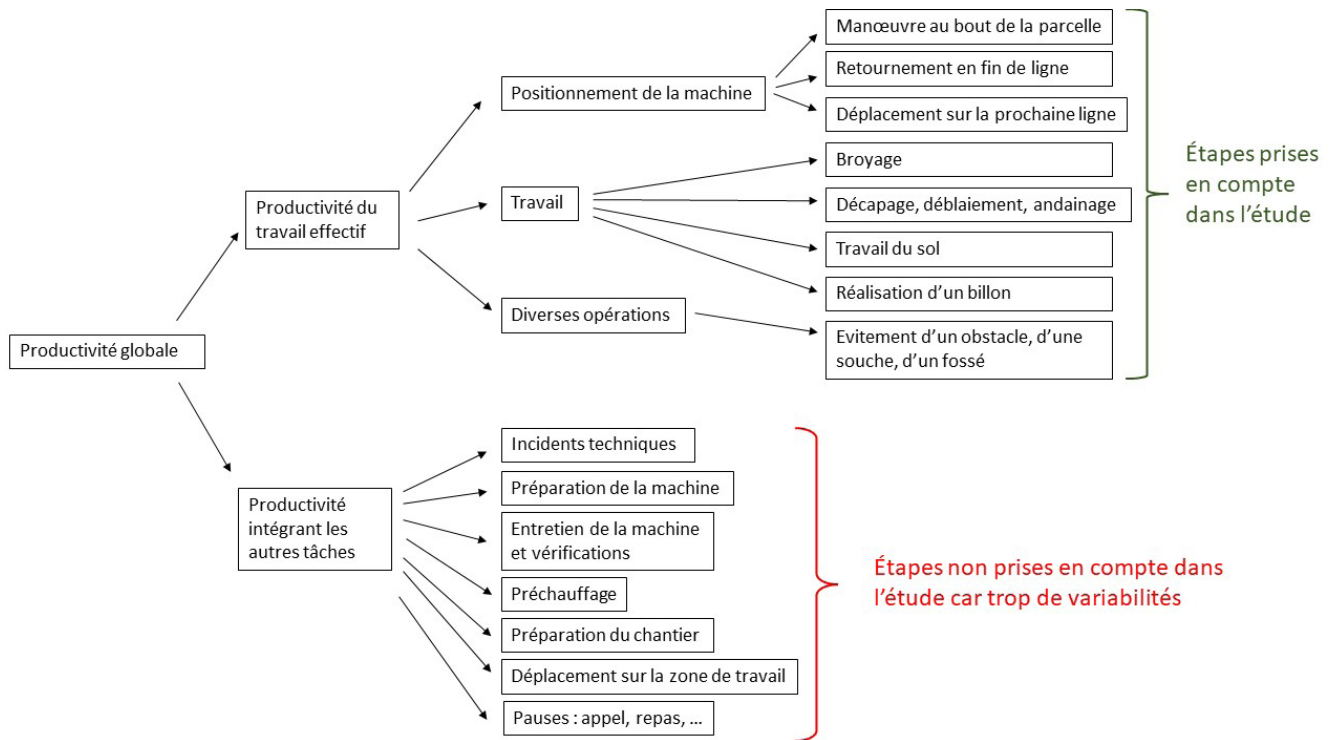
Productivité globale

Productivité du travail effectif

Positionnement de la machine

Manœuvre au bout de la parcelle

Retournement en fin de ligne

Déplacement sur la prochaine ligne

Travail

Broyage

Décapage, déblaiement, andainage

Travail du sol

Réalisation d'un billon

Diverses opérations

Evitement d'un obstacle, d'une souche, d'un fossé

Étapes prises en compte dans l'étude

Productivité intégrant les autres tâches

Incidents techniques

Préparation de la machine

Entretien de la machine et vérifications

Préchauffage

Préparation du chantier

Déplacement sur la zone de travail

Pauses : appel, repas, ...

Étapes non prises en compte dans l'étude car trop de variabilités